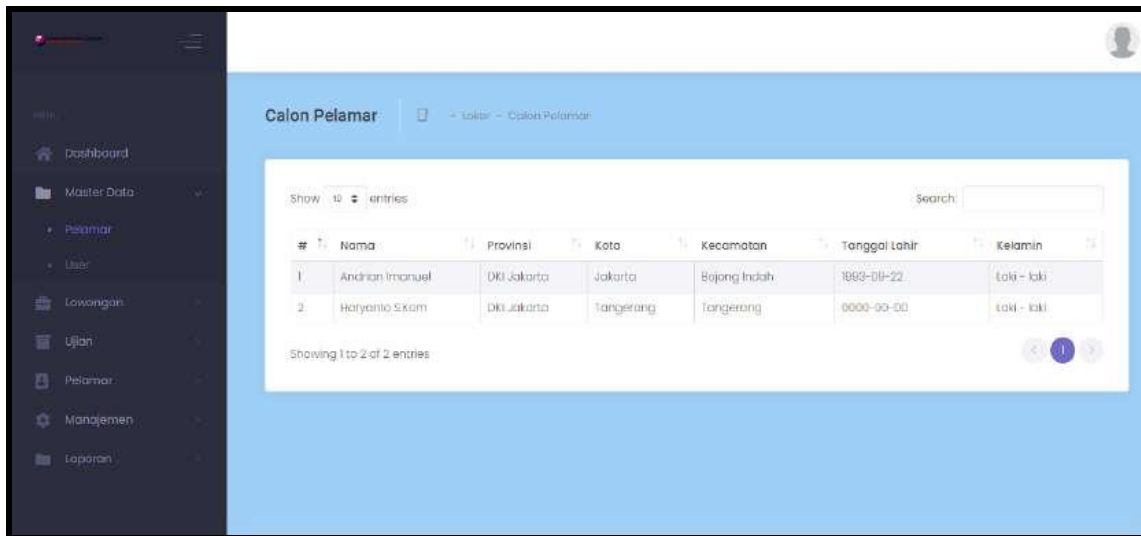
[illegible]

Dashboard

Master Data

Pelamar

User

Lowongan

Ujian

Pelamar

Manajemen

Laporan

Calon Pelamar

Loker - Calon Pelamar

Show 10 entries

Search:

| # | Nama | Provinsi | Kota | Kecamatan | Tanggal Lahir | Kelamin |
|---|---|---|---|---|---|---|
| 1 | Andrian Imanuel | DKI Jakarta | Jakarta | Bojong Indah | 1993-09-22 | Laki - laki |
| 2 | Haryanto S.Kom | DKI Jakarta | Tangerang | Tangerang | 0000-00-00 | Laki - laki |

Showing 1 to 2 of 2 entries

1